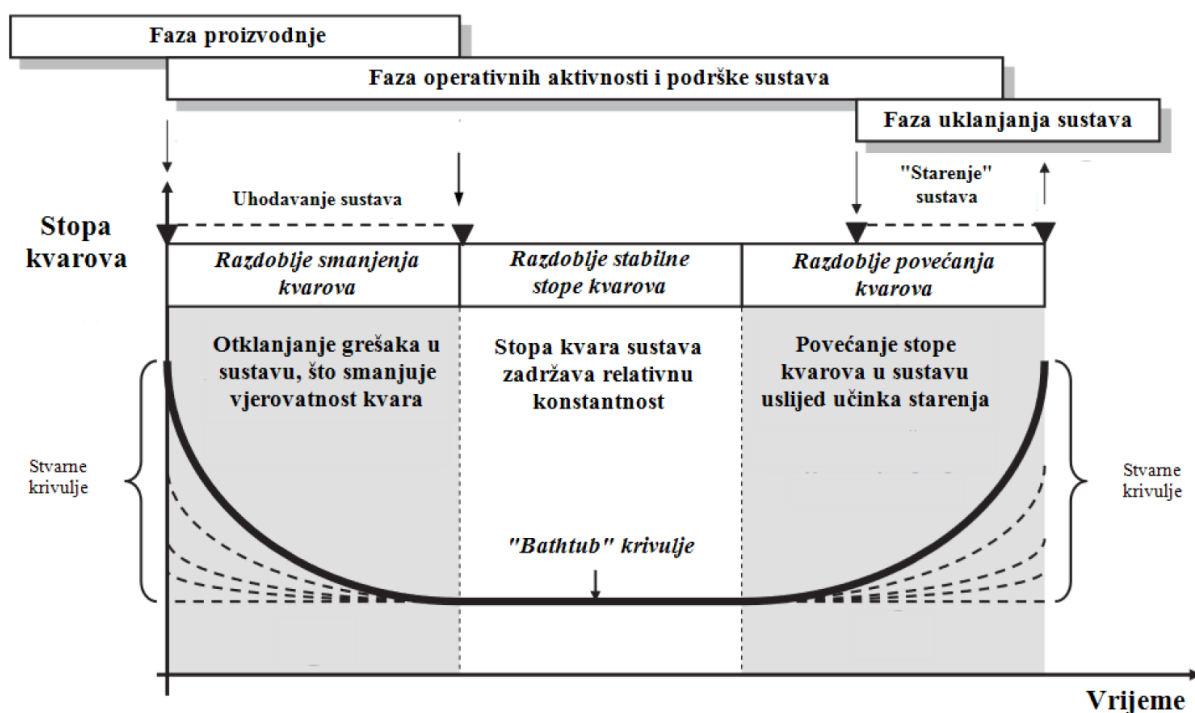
Faza proizvodnje

Faza operativnih aktivnosti i podrške sustava

Faza uklanjanja sustava

Uhodavanje sustava

"Starenje" sustava

Stopa kvarova

Razdoblje smanjenja kvarova

Razdoblje stabilne stope kvarova

Razdoblje povećanja kvarova

Otklanjanje grešaka u sustavu, što smanjuje vjerovatnost kvara

Stopa kvara sustava zadržava relativnu konstantnost

Povećanje stope kvarova u sustavu uslijed učinka starenja

Stvarne krivulje

Stvarne krivulje

"Bathtub" krivulje

Vrijeme